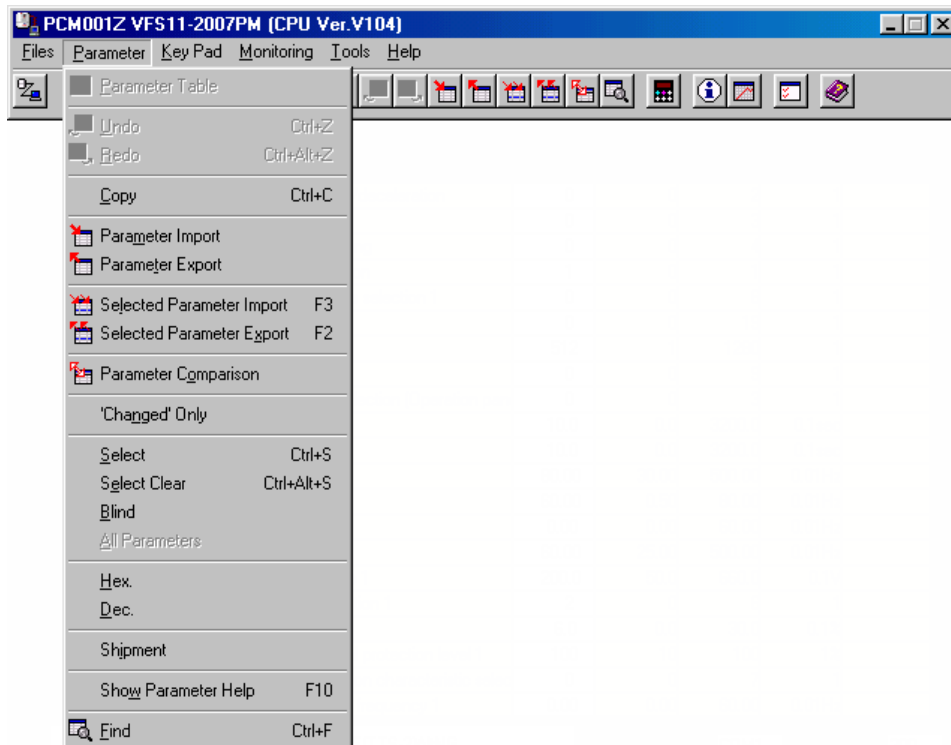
PCM001Z VFS11-2007PM (CPU Ver.V104)

Files Parameter Key Pad Monitoring Tools Help

Parameter Table

Undo Ctrl+Z
Redo Ctrl+Alt+Z

Copy Ctrl+C

Parameter Import
Parameter Export

Selected Parameter Import F3
Selected Parameter Export F2

Parameter Comparison

'Changed' Only

Select Ctrl+S
Select Clear Ctrl+Alt+S
Blind
All Parameters

Hex.
Dec.

Shipment

Show Parameter Help F10

Find Ctrl+F